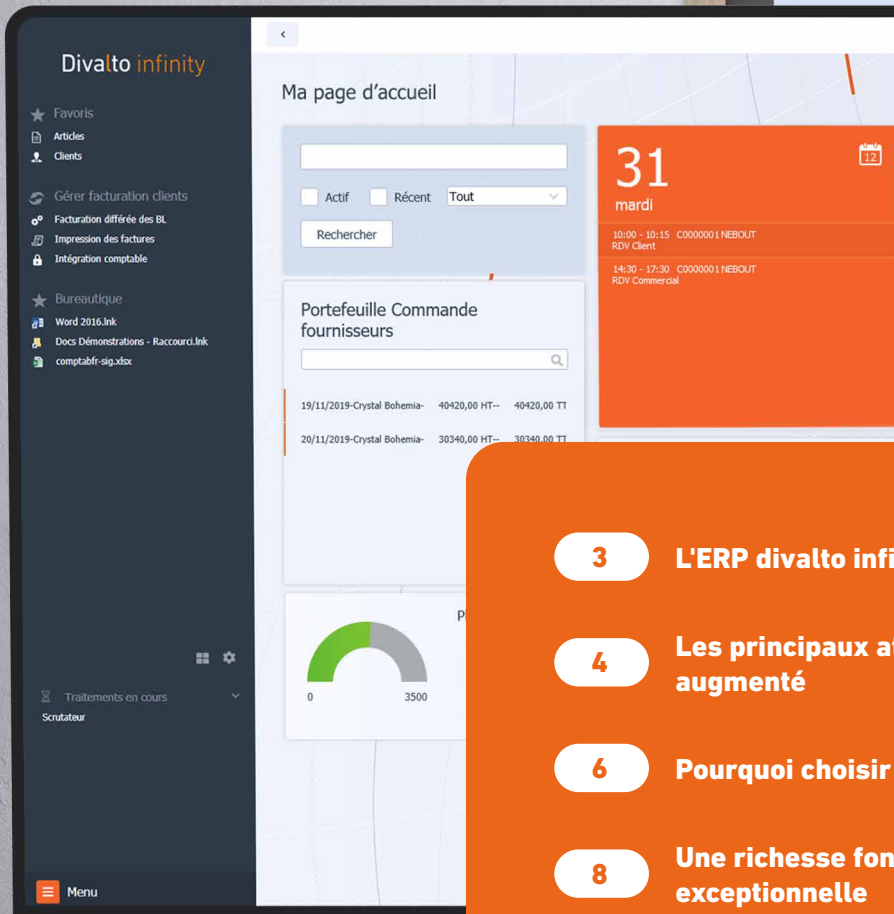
Divalto infinity

Favoris
Articles
Clients

Gérer facturation clients
Facturation différée des BL
Impression des factures
Intégration comptable

Bureautique
Word 2016.lnk
Docs Démonstrations - Raccourci.lnk
comptabfr-sig.xlsx

Traitements en cours
Scrutateur

Menu

<

Ma page d'accueil

Actif Récent Tout
Rechercher

Portefeuille Commande fournisseurs

19/11/2019-Crystal Bohemia- 40420,00 HT-- 40420,00 TT
20/11/2019-Crystal Bohemia- 30340,00 HT-- 30340,00 TT

P

0 3500

31
mardi
12
10:00 - 10:15 C0000001 NEBOUT
RDV Client
14:30 - 17:30 C0000001 NEBOUT
RDV Commercial

3 L'ERP divalto infi
4 Les principaux a augmenté
6 Pourquoi choisir
8 Une richesse fon exceptionnelle